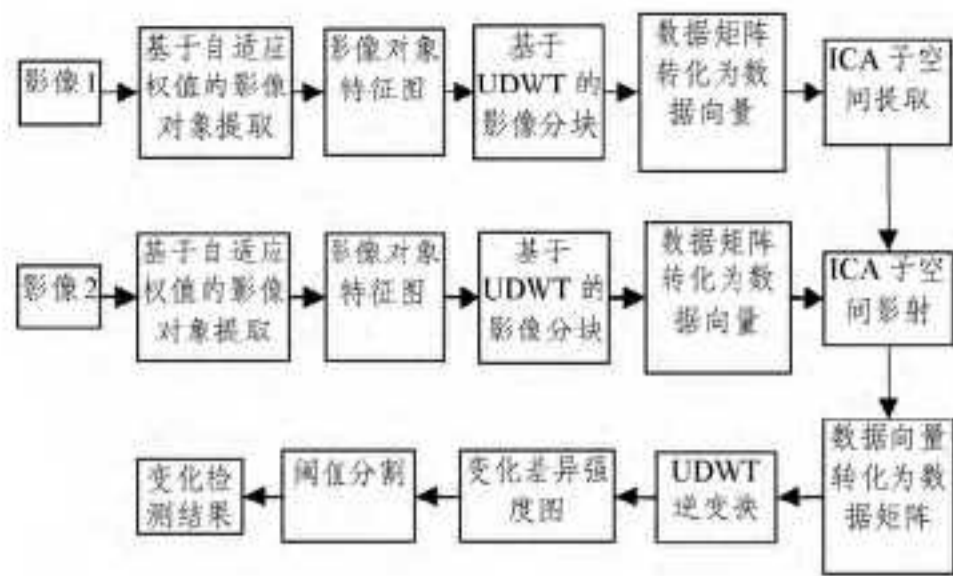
影像 1

基于自适应权值的影像对象提取

影像对象特征图

基于 UDWT 的影像分块

数据矩阵转化为数据向量

ICA 子空间提取

影像 2

基于自适应权值的影像对象提取

影像对象特征图

基于 UDWT 的影像分块

数据矩阵转化为数据向量

ICA 子空间影射

数据向量转化为数据矩阵

UDWT 逆变换

变化差异强度图

阈值分割

变化检测结果